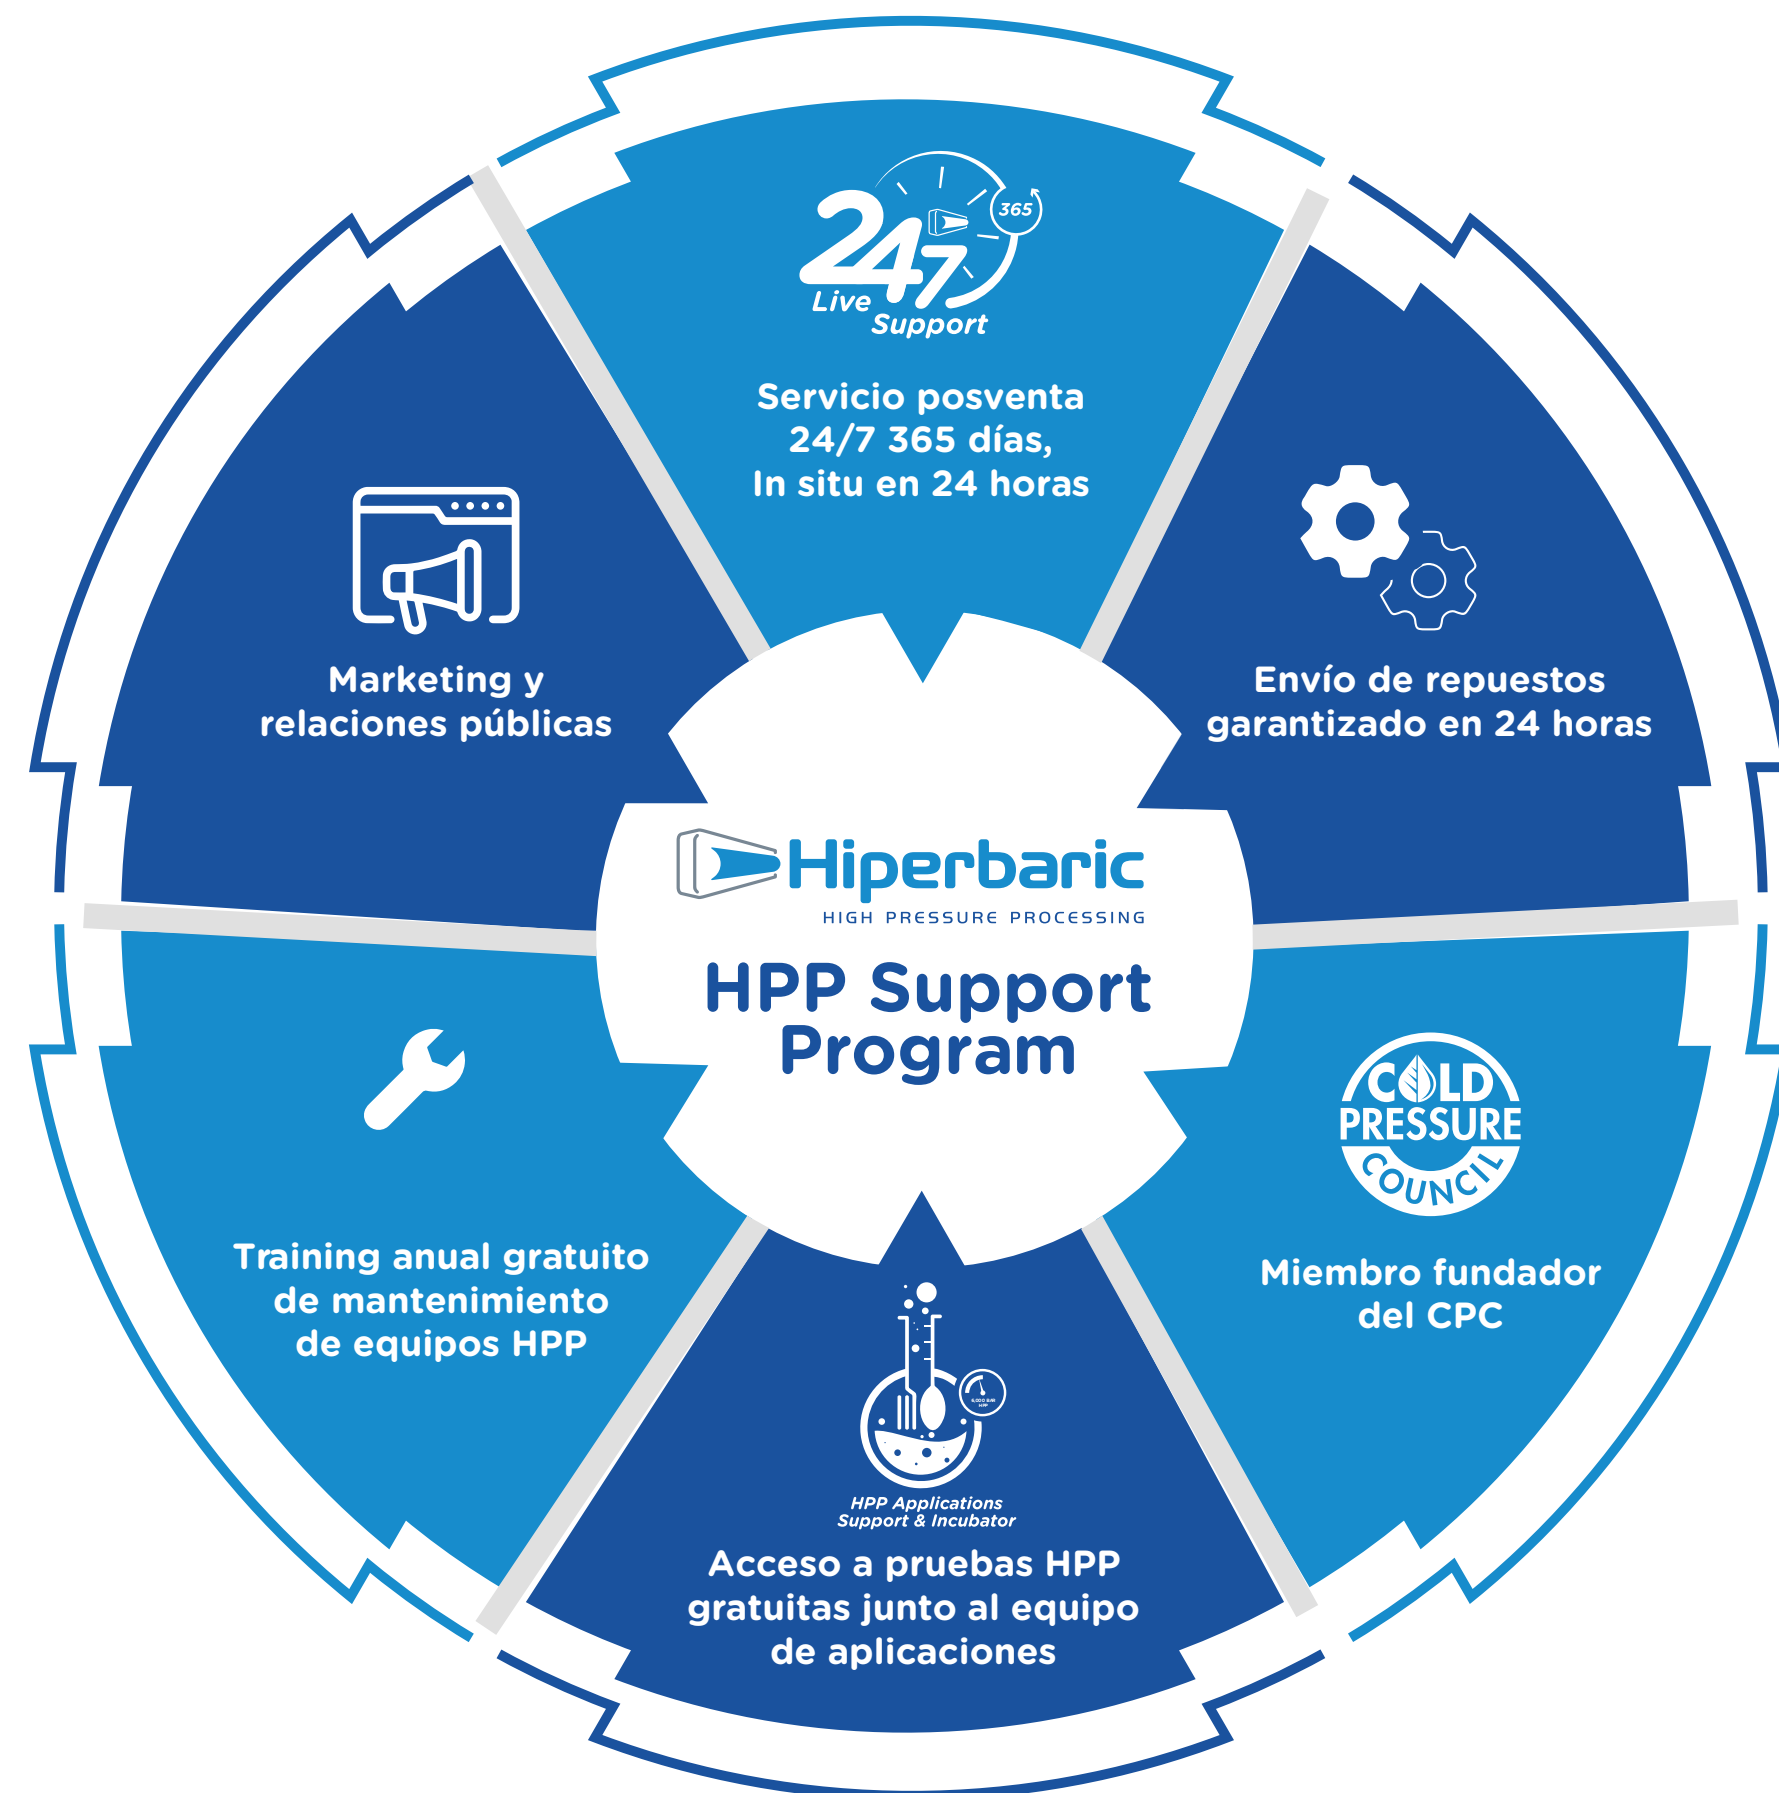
24/7 365 Live Support

Servicio posventa 24/7 365 días, In situ en 24 horas

Envío de repuestos garantizado en 24 horas

COLD PRESSURE COUNCIL

Miembro fundador del CPC

HPP Applications Support & Incubator

Acceso a pruebas HPP gratuitas junto al equipo de aplicaciones

Training anual gratuito de mantenimiento de equipos HPP

Marketing y relaciones públicas

Hiperbaric
HIGH PRESSURE PROCESSING

HPP Support Program